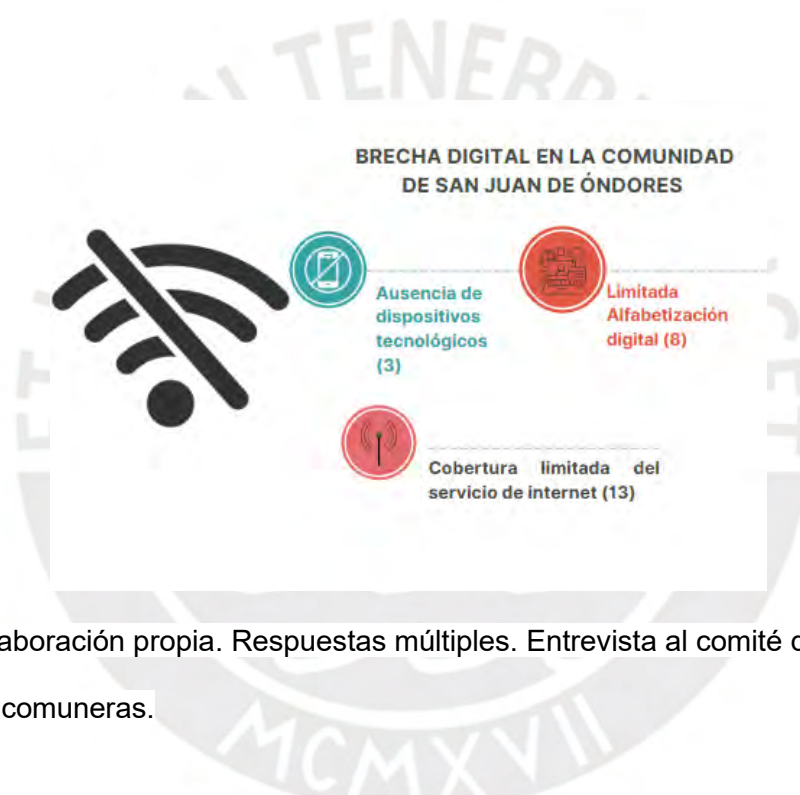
TENEBR

BRECHA DIGITAL EN LA COMUNIDAD DE SAN JUAN DE ÓNDORES

Ausencia de dispositivos tecnológicos (3)

Limitada Alfabetización digital (8)

Cobertura limitada del servicio de internet (13)

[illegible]aboración propia. Respuestas múltiples. Entrevista al comité d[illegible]

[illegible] comuneras.

MCMXVII